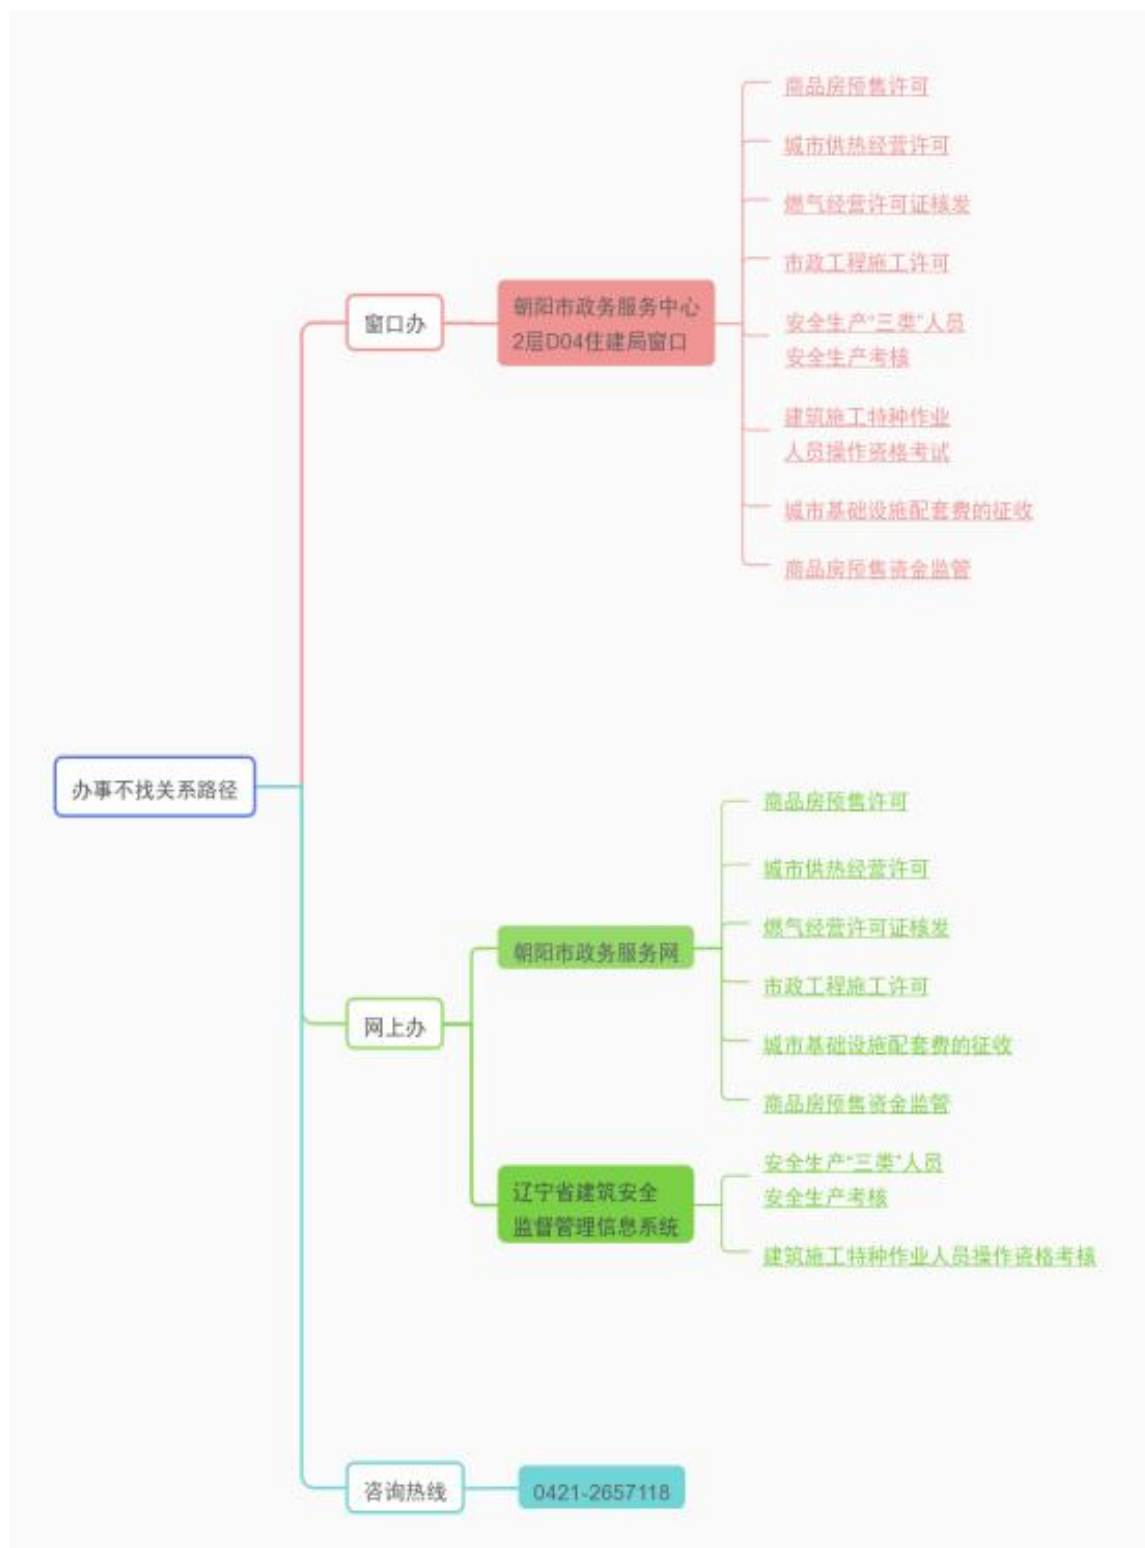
办事不找关系路径

窗口办

朝阳市政务服务中心 2层D04住建局窗口

商品房预售许可

城市供热经营许可

燃气经营许可证核发

市政工程施工许可

安全生产"三类"人员 安全生产考核

建筑施工特种作业 人员操作资格考试

城市基础设施配套费的征收

商品房预售资金监管

网上办

朝阳市政务服务网

商品房预售许可

城市供热经营许可

燃气经营许可证核发

市政工程施工许可

城市基础设施配套费的征收

商品房预售资金监管

辽宁省建筑安全 监督管理信息系统

安全生产"三类"人员 安全生产考核

建筑施工特种作业人员操作资格考核

咨询热线

0421-2657118